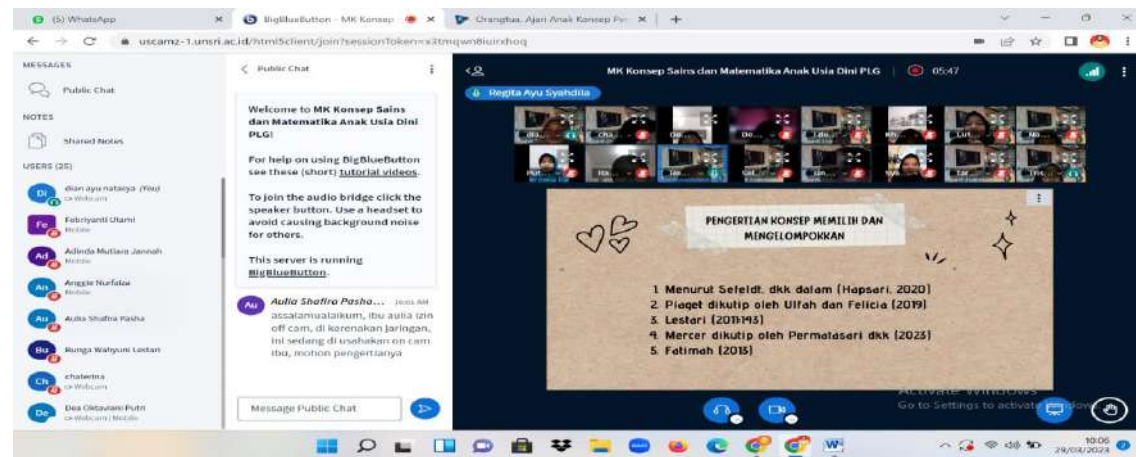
(5) WhatsApp
BigBlueButton - MK Konsep
Orangtua, Ajari Anak Konsep Pe...
uscamz-1.unsri.ac.id/html5client/join?sessionToken=x3tmqwn8iuirxhoq

MESSAGES
Public Chat
NOTES
Shared Notes
USERS (25)
dian ayu natasya (You)
Febriyanti Utami
Adinda Mutiara Jannah
Anggie Nurfalai
Aulia Shafira Pasha
Bunga Wahyuni Lestari
chaterina
Dea Oktaviani Putri

Public Chat

Welcome to MK Konsep Sains dan Matematika Anak Usia Dini PLG!

For help on using BigBlueButton see these (short) tutorial videos.

To join the audio bridge click the speaker button. Use a headset to avoid causing background noise for others.

This server is running BigBlueButton.

Aulia Shafira Pasha... 10:01 AM
assalamualaikum, ibu aulia izin off cam, di karenakan jaringan, ini sedang di usahakan on cam ibu, mohon pengertianya

Message Public Chat

MK Konsep Sains dan Matematika Anak Usia Dini PLG 05:47
Regita Ayu Syahdila

PENGERTIAN KONSEP MEMILIH DAN MENGELOMPOKKAN

1. Menurut Sefeldt, dkk dalam (Hapsari, 2020)
2. Piaget dikutip oleh Ulfah dan Felicia (2019)
3. Lestari (2011:193)
4. Mercer dikutip oleh Permatasari dkk (2023)
5. Fatimah (2015)

Activate Windows
Go to Settings to activate Windows.

10:06
29/08/2023